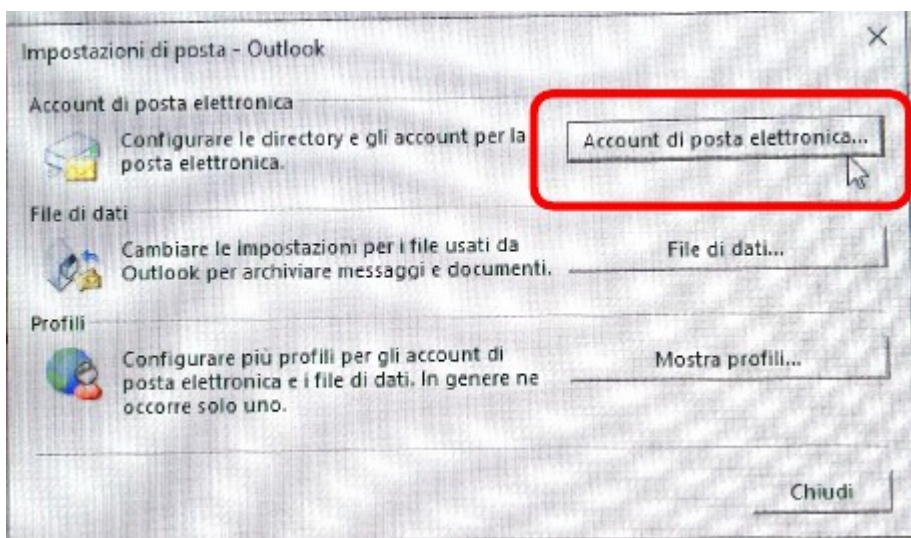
Impostazioni di posta - Outlook

×

Account di posta elettronica

Configurare le directory e gli account per la posta elettronica.

Account di posta elettronica...

File di dati

Cambiare le impostazioni per i file usati da Outlook per archiviare messaggi e documenti.

File di dati...

Profili

Configurare più profili per gli account di posta elettronica e i file di dati. In genere ne occorre solo uno.

Mostra profili...

Chiudi